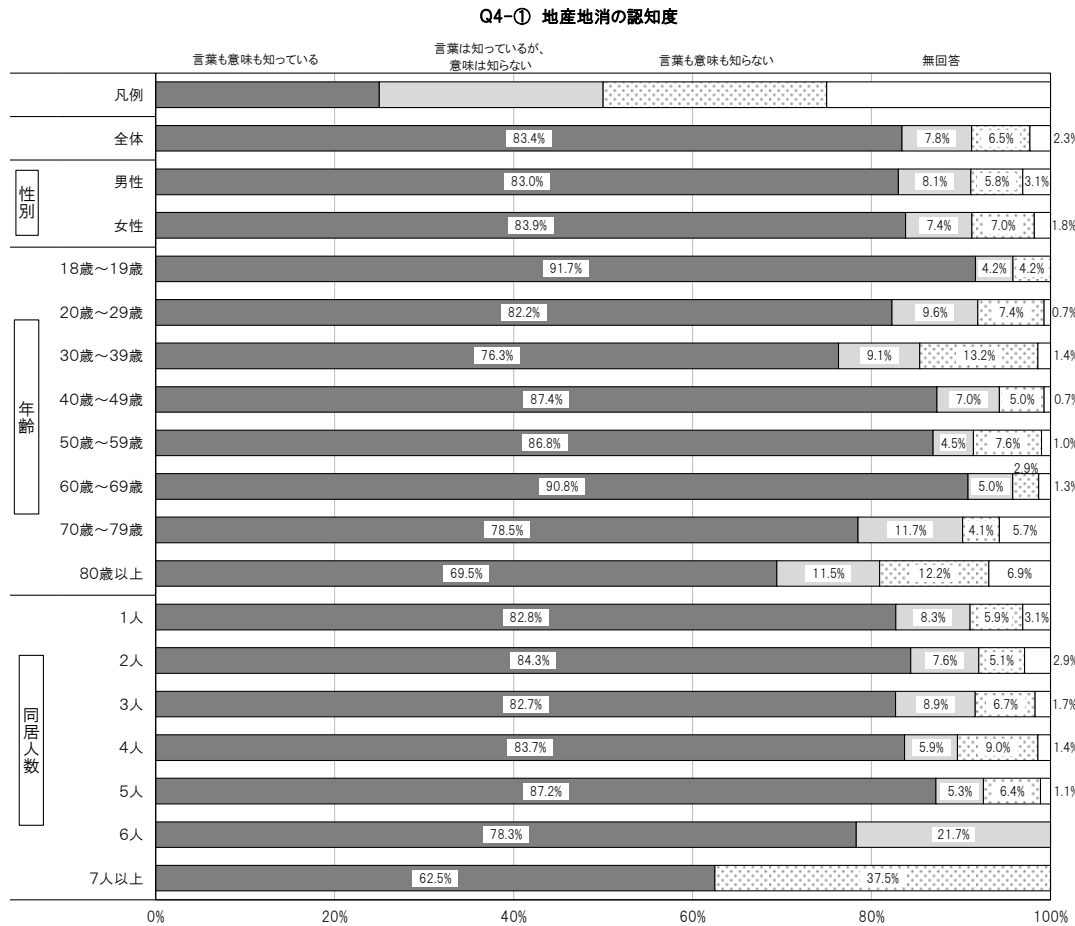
Q4-① 地産地消の認知度

言葉も意味も知っている
言葉は知っているが、意味は知らない
言葉も意味も知らない
無回答

| | 言葉も意味も知っている | 言葉は知っているが、意味は知らない | 言葉も意味も知らない | 無回答 |
|---|---|---|---|---|
| 凡例 | | | | |
| 全体 | 83.4% | 7.8% | 6.5% | 2.3% |
| 性別 男性 | 83.0% | 8.1% | 5.8% | 3.1% |
| 性別 女性 | 83.9% | 7.4% | 7.0% | 1.8% |
| 年齢 18歳～19歳 | 91.7% | 4.2% | 4.2% | |
| 年齢 20歳～29歳 | 82.2% | 9.6% | 7.4% | 0.7% |
| 年齢 30歳～39歳 | 76.3% | 9.1% | 13.2% | 1.4% |
| 年齢 40歳～49歳 | 87.4% | 7.0% | 5.0% | 0.7% |
| 年齢 50歳～59歳 | 86.8% | 4.5% | 7.6% | 1.0% |
| 年齢 60歳～69歳 | 90.8% | 5.0% | 2.9% | 1.3% |
| 年齢 70歳～79歳 | 78.5% | 11.7% | 4.1% | 5.7% |
| 年齢 80歳以上 | 69.5% | 11.5% | 12.2% | 6.9% |
| 同居人数 1人 | 82.8% | 8.3% | 5.9% | 3.1% |
| 同居人数 2人 | 84.3% | 7.6% | 5.1% | 2.9% |
| 同居人数 3人 | 82.7% | 8.9% | 6.7% | 1.7% |
| 同居人数 4人 | 83.7% | 5.9% | 9.0% | 1.4% |
| 同居人数 5人 | 87.2% | 5.3% | 6.4% | 1.1% |
| 同居人数 6人 | 78.3% | 21.7% | | |
| 同居人数 7人以上 | 62.5% | | 37.5% | |

0% 20% 40% 60% 80% 100%